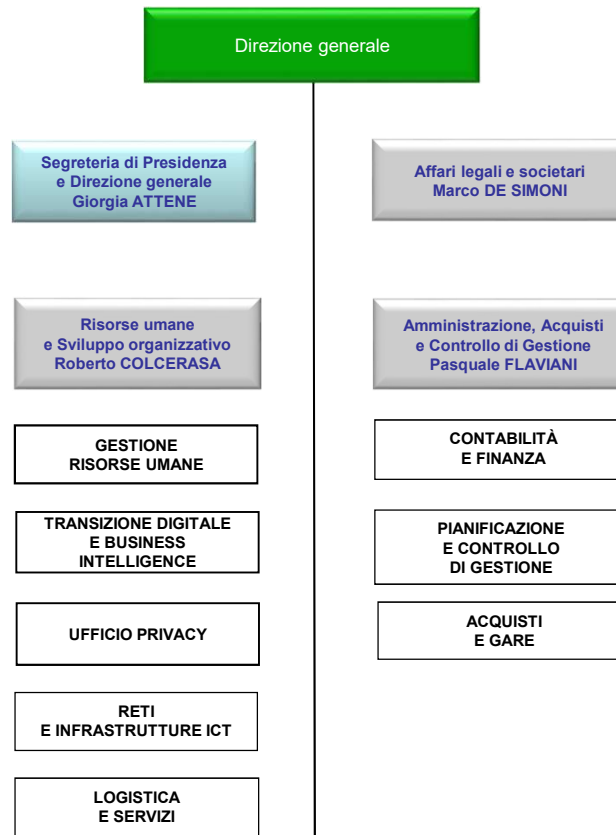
Direzione generale

Segreteria di Presidenza
e Direzione generale
Giorgia ATTENE

Affari legali e societari
Marco DE SIMONI

Risorse umane
e Sviluppo organizzativo
Roberto COLCERASA

Amministrazione, Acquisti
e Controllo di Gestione
Pasquale FLAVIANI

GESTIONE
RISORSE UMANE

TRANSIZIONE DIGITALE
E BUSINESS
INTELLIGENCE

UFFICIO PRIVACY

RETI
E INFRASTRUTTURE ICT

LOGISTICA
E SERVIZI

CONTABILITÀ
E FINANZA

PIANIFICAZIONE
E CONTROLLO
DI GESTIONE

ACQUISTI
E GARE